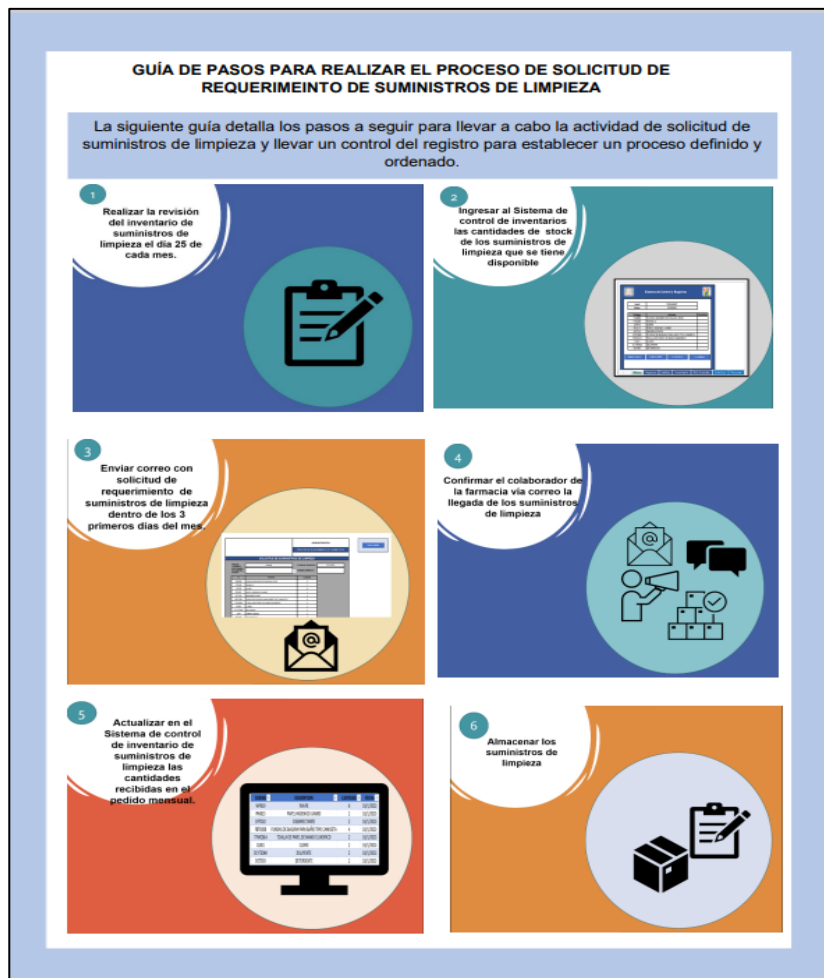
GUÍA DE PASOS PARA REALIZAR EL PROCESO DE SOLICITUD DE REQUERIMEINTO DE SUMINISTROS DE LIMPIEZA

La siguiente guía detalla los pasos a seguir para llevar a cabo la actividad de solicitud de suministros de limpieza y llevar un control del registro para establecer un proceso definido y ordenado.

1

Realizar la revisión del inventario de suministros de limpieza el día 25 de cada mes.

2

Ingresar al Sistema de control de inventarios las cantidades de stock de los suministros de limpieza que se tiene disponible

3

Enviar correo con solicitud de requerimiento de suministros de limpieza dentro de los 3 primeros días del mes.

4

Confirmar el colaborador de la farmacia vía correo la llegada de los suministros de limpieza

5

Actualizar en el Sistema de control de inventario de suministros de limpieza las cantidades recibidas en el pedido mensual.

6

Almacenar los suministros de limpieza